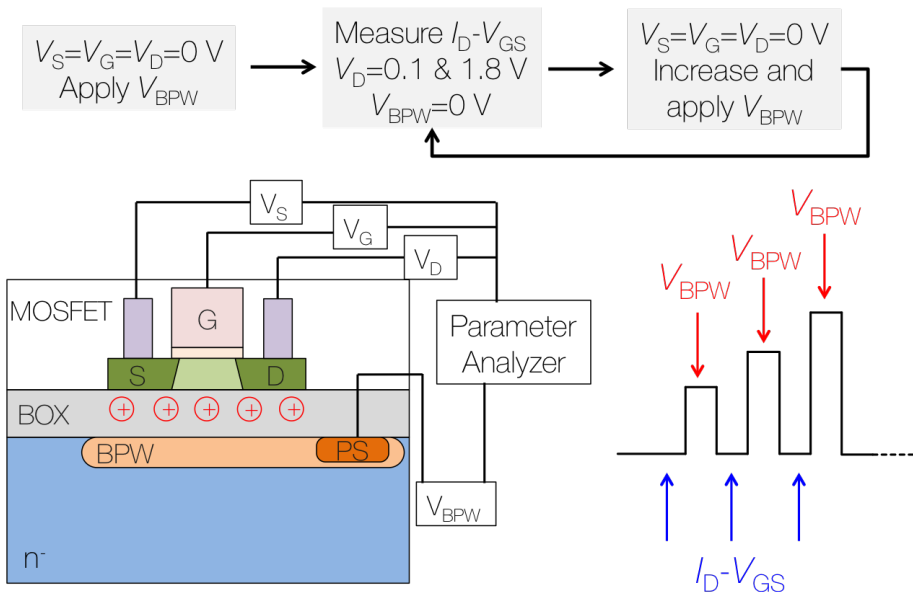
$V_S$=$V_G$=$V_D$=0 V Apply $V_{BPW}$

Measure $I_D$-$V_{GS}$ $V_D$=0.1 & 1.8 V $V_{BPW}$=0 V

$V_S$=$V_G$=$V_D$=0 V Increase and apply $V_{BPW}$

$V_S$

$V_G$

$V_D$

MOSFET

G

S

D

BOX

BPW

PS

$n^-$

Parameter Analyzer

$V_{BPW}$

$V_{BPW}$

$V_{BPW}$

$V_{BPW}$

$I_D$-$V_{GS}$